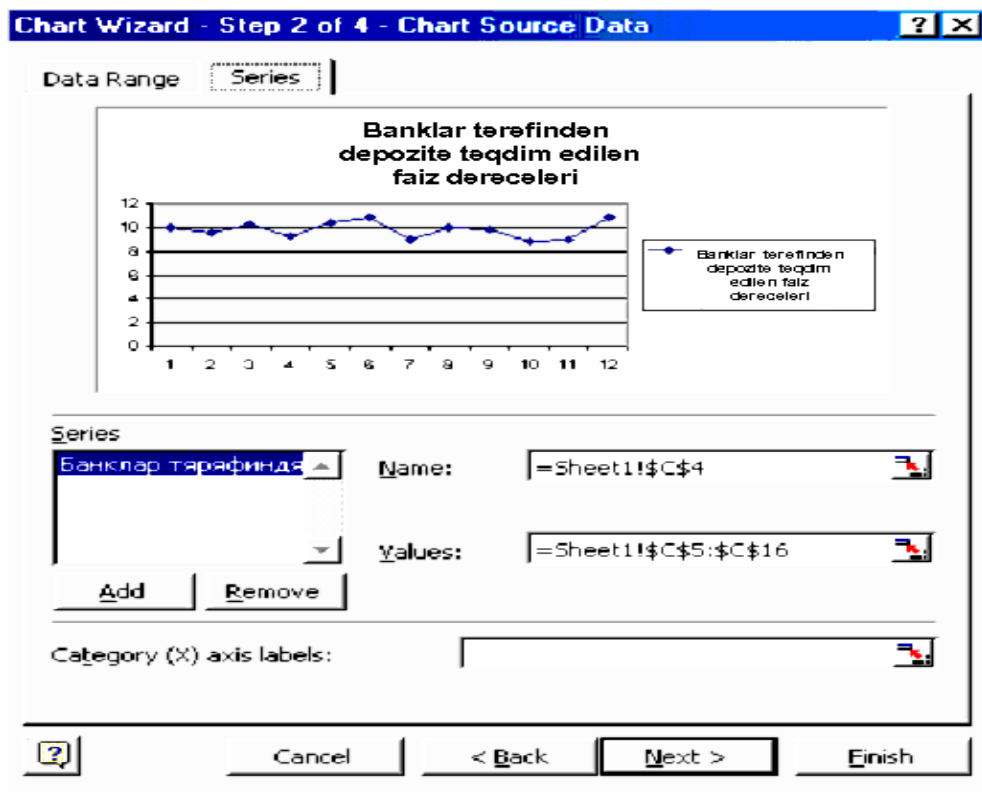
Chart Wizard - Step 2 of 4 - Chart Source Data

Data Range
Series

Banklar terefinden depozite teqdim edilen faiz dereceleri

12
10
8
6
4
2
0
1 2 3 4 5 6 7 8 9 10 11 12

Banklar terefinden depozite teqdim edilen faiz dereceleri

Series
Банклар тяряфиндя

Name: =Sheet1!$C$4

Values: =Sheet1!$C$5:$C$16

Add
Remove

Category (X) axis labels:

Cancel
< Back
Next >
Finish